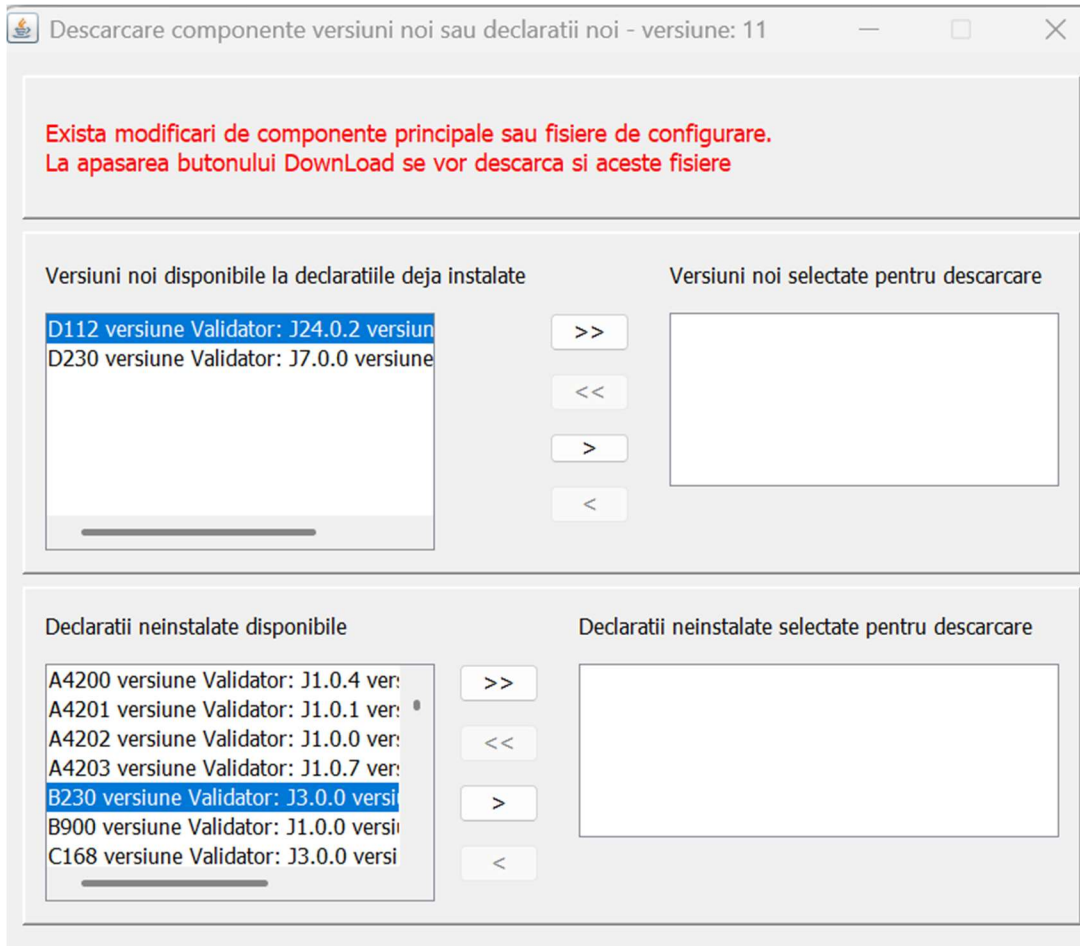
Descarcare componente versiuni noi sau declaratii noi - versiune: 11

Exista modificari de componente principale sau fisiere de configurare.
La apasarea butonului DownLoad se vor descarca si aceste fisiere

Versiuni noi disponibile la declaratiile deja instalate

D112 versiune Validator: J24.0.2 versiun
D230 versiune Validator: J7.0.0 versiune

>>
<<
>
<

Versiuni noi selectate pentru descarcare

Declaratii neinstalate disponibile

A4200 versiune Validator: J1.0.4 vers
A4201 versiune Validator: J1.0.1 vers
A4202 versiune Validator: J1.0.0 vers
A4203 versiune Validator: J1.0.7 vers
B230 versiune Validator: J3.0.0 versi
B900 versiune Validator: J1.0.0 versi
C168 versiune Validator: J3.0.0 versi

>>
<<
>
<

Declaratii neinstalate selectate pentru descarcare